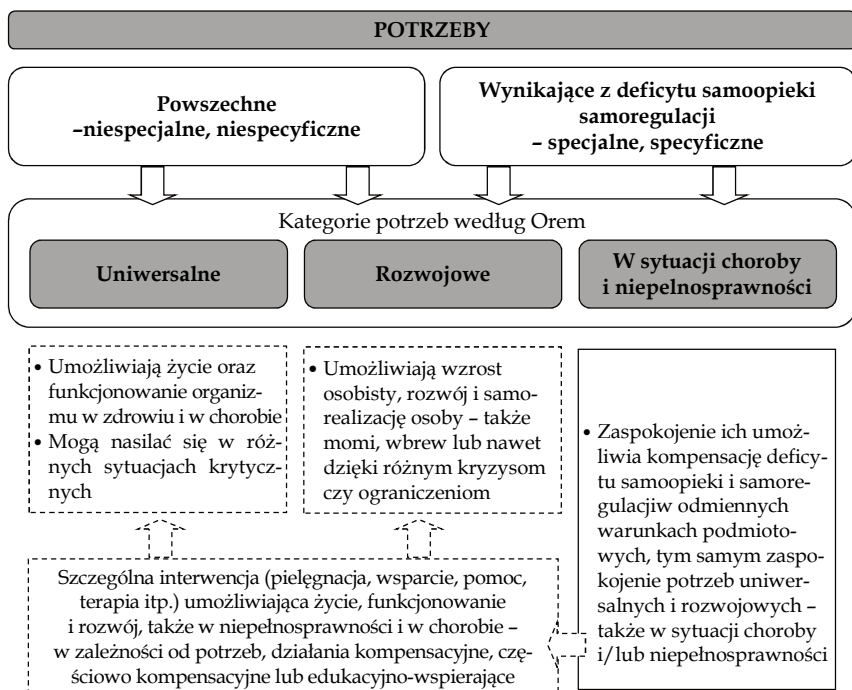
POTRZEBY

Powszechne –niespecjalne, niespecyficzne

Wynikające z deficytu samoopieki samoregulacji – specjalne, specyficzne

Kategorie potrzeb według Orem

Uniwersalne

Rozwojowe

W sytuacji choroby i niepełnosprawności

• Umożliwiają życie oraz funkcjonowanie organizmu w zdrowiu i w chorobie
• Mogą nasilać się w różnych sytuacjach krytycznych

• Umożliwiają wzrost osobisty, rozwój i samorealizację osoby – także momi, wbrew lub nawet dzięki różnym kryzysom czy ograniczeniom

• Zaspokojenie ich umożliwia kompensację deficytu samoopieki i samoregulacjiw odmiennych warunkach podmiotowych, tym samym zaspokojenie potrzeb uniwersalnych i rozwojowych – także w sytuacji choroby i/lub niepełnosprawności

Szczególna interwencja (pielęgnacja, wsparcie, pomoc, terapia itp.) umożliwiająca życie, funkcjonowanie i rozwój, także w niepełnosprawności i w chorobie – w zależności od potrzeb, działania kompensacyjne, częściowo kompensacyjne lub edukacyjno-wspierające